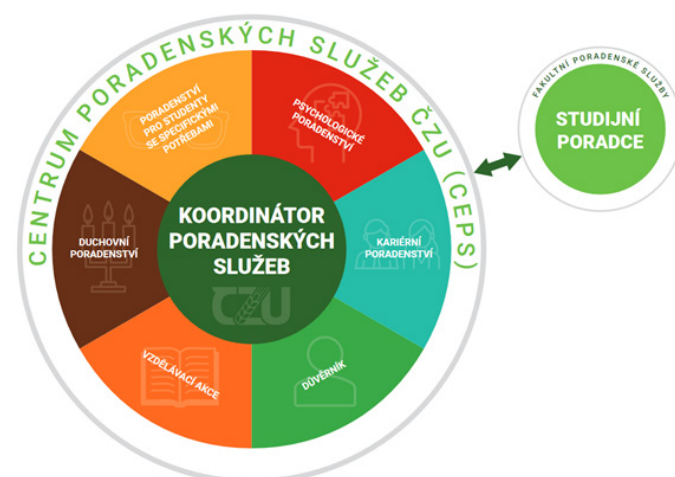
CENTRUM PORADENSKÝCH SLUŽEB ČZU (CEPS)

PORADENSTVÍ PRO STUDENTY SE SPECIFICKÝMI POTŘEBAMI

PSYCHOLOGICKÉ PORADENSTVÍ

KARIÉRNÍ PORADENSTVÍ

DŮVĚRNÍK

VZDĚLÁVACÍ AKCE

DUCHOVNÍ PORADENSTVÍ

KOORDINÁTOR PORADENSKÝCH SLUŽEB

ČZU

FAKULTNÍ PORADENSKÉ SLUŽBY

STUDIJNÍ PORADCE